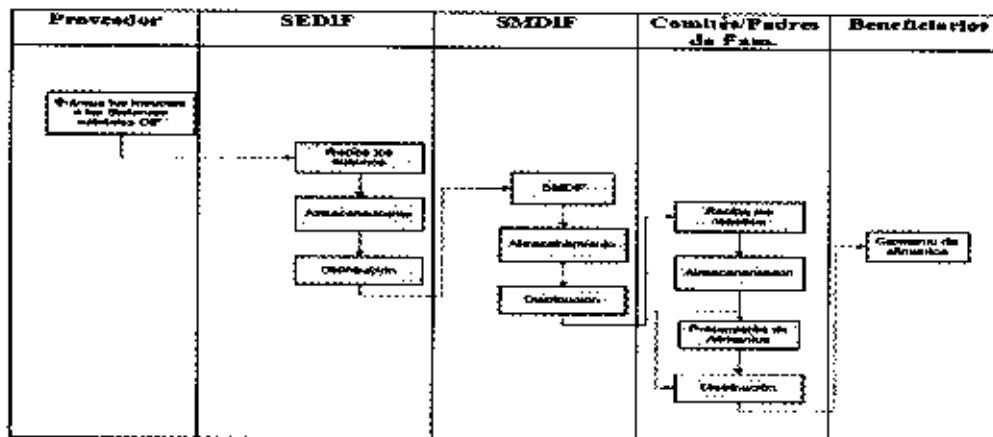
| Proveedor | SEDIF | SMDIF | Comités/Padres de Fam. | Beneficiarios |
|---|---|---|---|---|

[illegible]

Recibe los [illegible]

Almacenamiento

Distribución

SMDIF

Almacenamiento

Distribución

Recibe los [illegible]

Almacenamiento

Preparación de Alimentos

Distribución

Consumo de alimentos